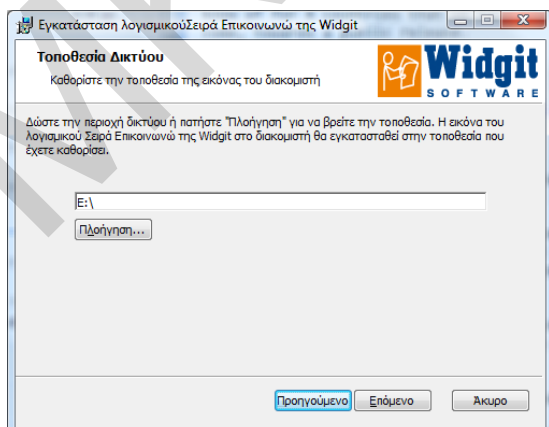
Εγκατάσταση λογισμικούΣειρά Επικοινωνώ της Widgit

Τοποθεσία Δικτύου

Καθορίστε την τοποθεσία της εικόνας του διακομιστή

Widgit
SOFTWARE

Δώστε την περιοχή δικτύου ή πατήστε "Πλοήγηση" για να βρείτε την τοποθεσία. Η εικόνα του λογισμικού Σειρά Επικοινωνώ της Widgit στο διακομιστή θα εγκατασταθεί στην τοποθεσία που έχετε καθορίσει.

E:\

Πλοήγηση...

Προηγούμενο Επόμενο Άκυρο